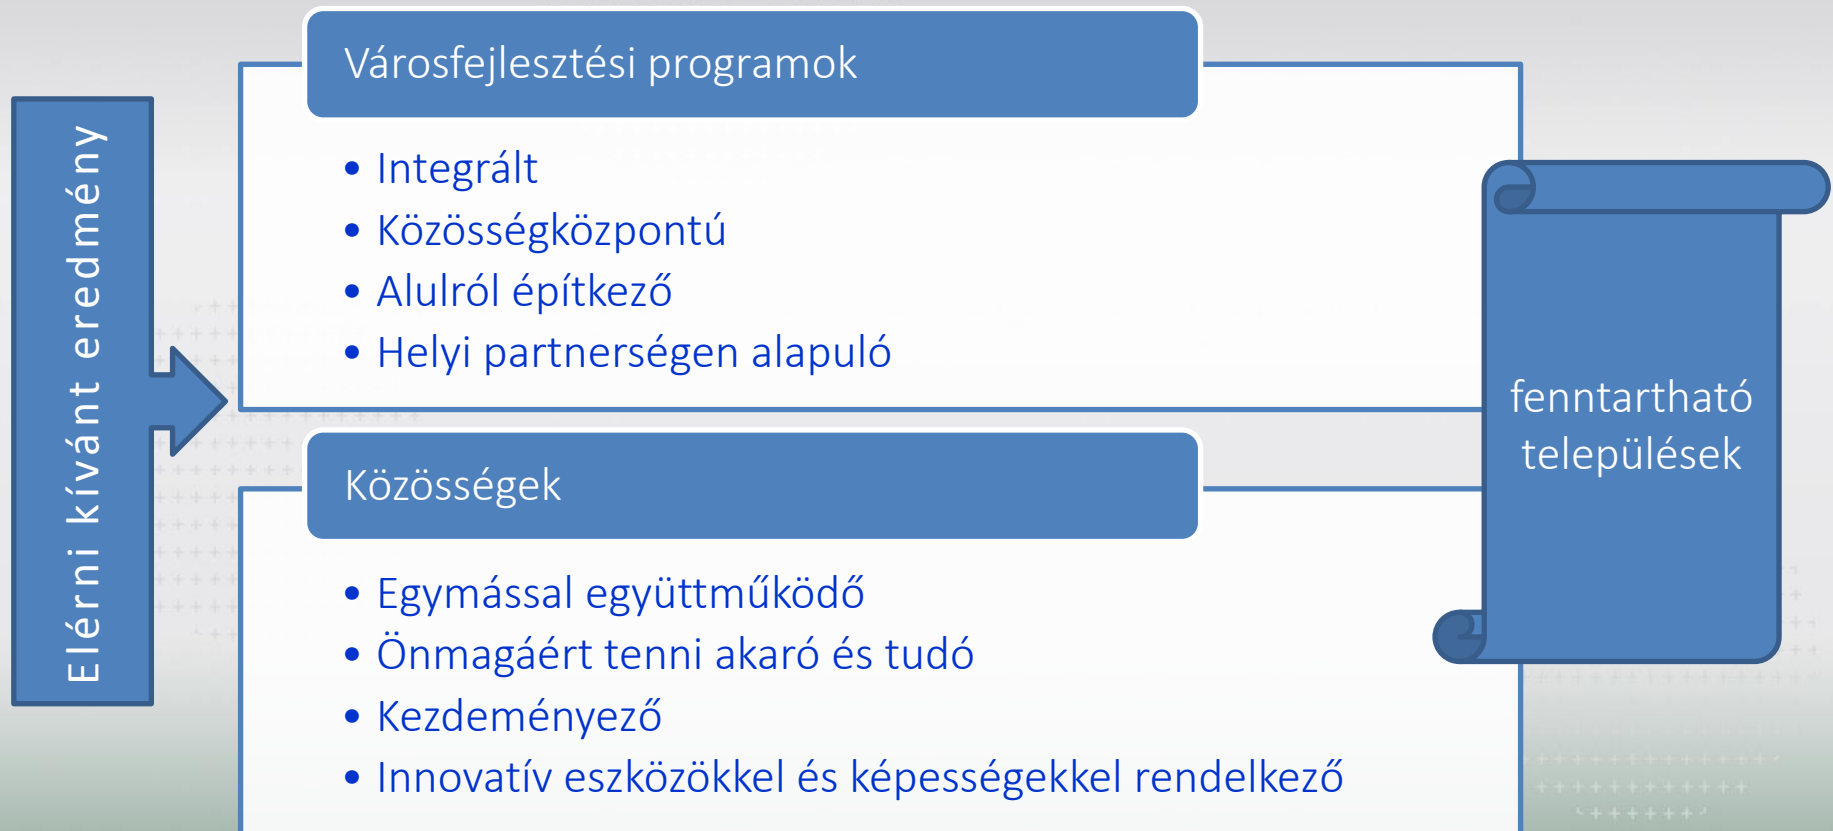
Elérni kívánt eredmény

Városfejlesztési programok

- Integrált
- Közösségközpontú
- Alulról építkező
- Helyi partnerségen alapuló

Közösségek

- Egymással együttműködő
- Önmagáért tenni akaró és tudó
- Kezdeményező
- Innovatív eszközökkel és képességekkel rendelkező

fenntartható települések